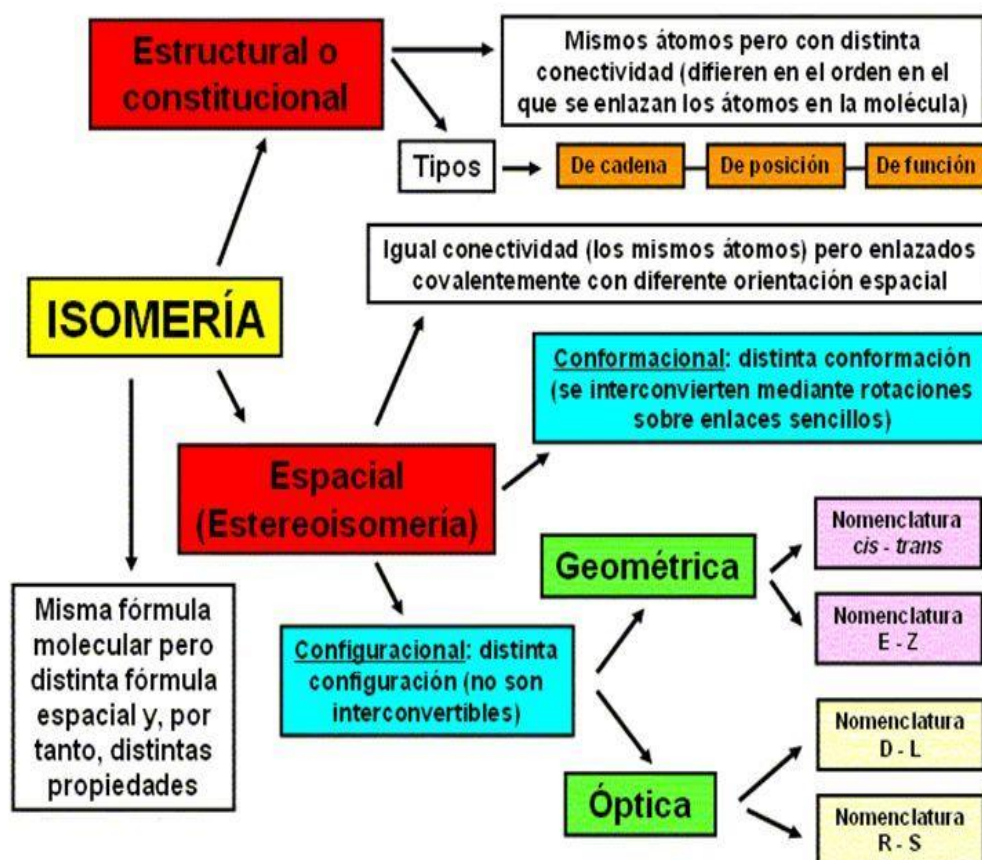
Estructural o constitucional

Mismos átomos pero con distinta conectividad (difieren en el orden en el que se enlazan los átomos en la molécula)

Tipos

De cadena

De posición

De función

Igual conectividad (los mismos átomos) pero enlazados covalentemente con diferente orientación espacial

ISOMERÍA

Conformacional: distinta conformación (se interconvierten mediante rotaciones sobre enlaces sencillos)

Espacial (Estereoisomería)

Nomenclatura cis - trans

Geométrica

Nomenclatura E - Z

Misma fórmula molecular pero distinta fórmula espacial y, por tanto, distintas propiedades

Configuracional: distinta configuración (no son interconvertibles)

Nomenclatura D - L

Óptica

Nomenclatura R - S